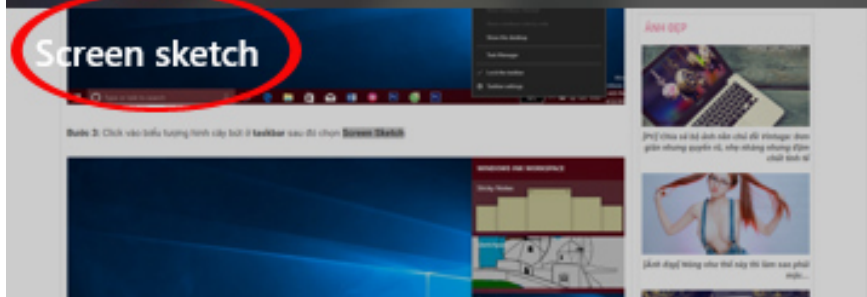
Screen sketch

ẢNH ĐẸP

Show the desktop

Task Manager

Lock the taskbar

Taskbar settings

Type here to search

Bước 3: Click vào biểu tượng hình cây bút ở taskbar sau đó chọn Screen Sketch

[PS] chia sẻ bộ ảnh nền chủ đề Vintage: đơn giản nhưng quyến rũ, nhẹ nhàng nhưng đậm chất tinh tế

WINDOWS INK WORKSPACE

Sticky Notes

[Ảnh đẹp] Nàng như thế này thì làm sao phải mộc...